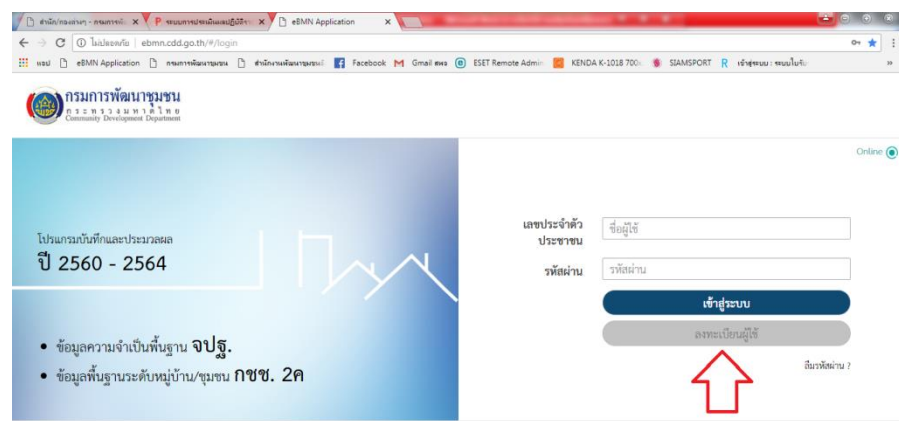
สำนัก/กองต่างๆ - กรมการพั ×
P ระบบการประเมินผลปฏิบัติราช ×
eBMN Application ×

ไม่ปลอดภัย | ebmn.cdd.go.th/#/login

แอป eBMN Application กรมการพัฒนาชุมชน สำนักงานพัฒนาชุมชนจ์ Facebook Gmail สพช ESET Remote Admin KENDA K-1018 700x SIAMSPORT เข้าสู่ระบบ : ระบบในจัง »

กรมการพัฒนาชุมชน
กระทรวงมหาดไทย
Community Development Department

Online

โปรแกรมบันทึกและประมวลผล
ปี 2560 - 2564

• ข้อมูลความจำเป็นพื้นฐาน จปฐ.
• ข้อมูลพื้นฐานระดับหมู่บ้าน/ชุมชน กชช. 2ค

เลขประจำตัวประชาชน ชื่อผู้ใช้
รหัสผ่าน รหัสผ่าน
เข้าสู่ระบบ
ลงทะเบียนผู้ใช้
ลืมรหัสผ่าน ?